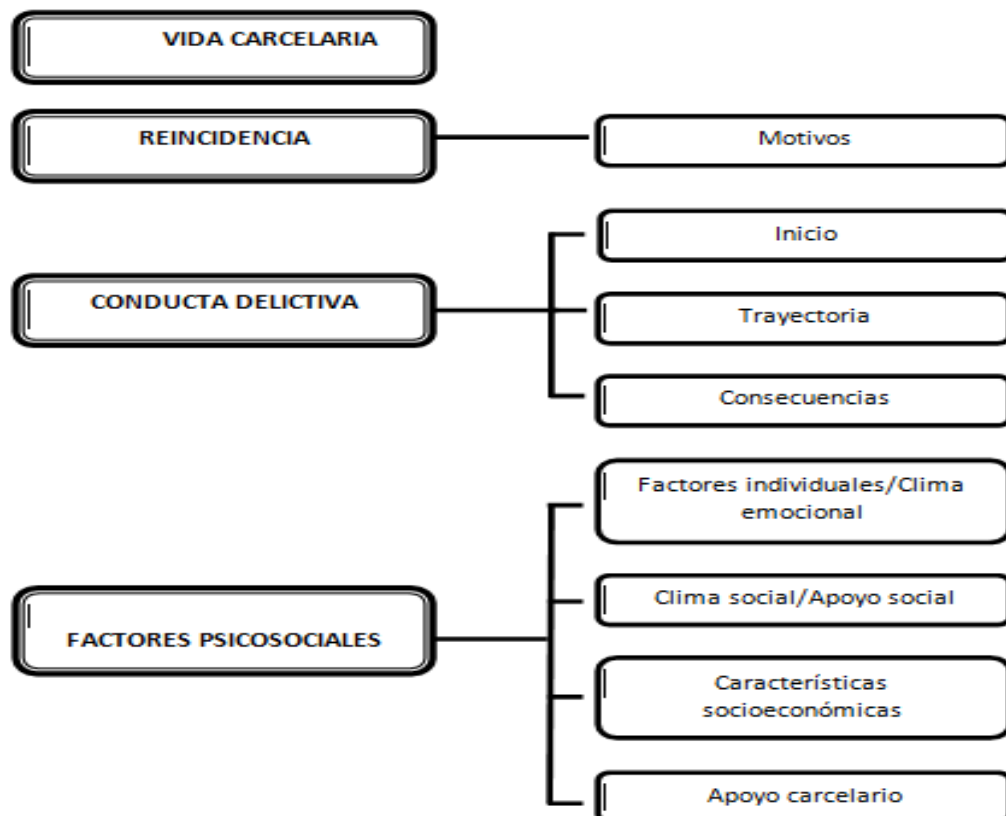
VIDA CARCELARIA

REINCIDENCIA

Motivos

CONDUCTA DELICTIVA

Inicio

Trayectoria

Consecuencias

FACTORES PSICOSOCIALES

Factores individuales/Clima emocional

Clima social/Apoyo social

Características socioeconómicas

Apoyo carcelario